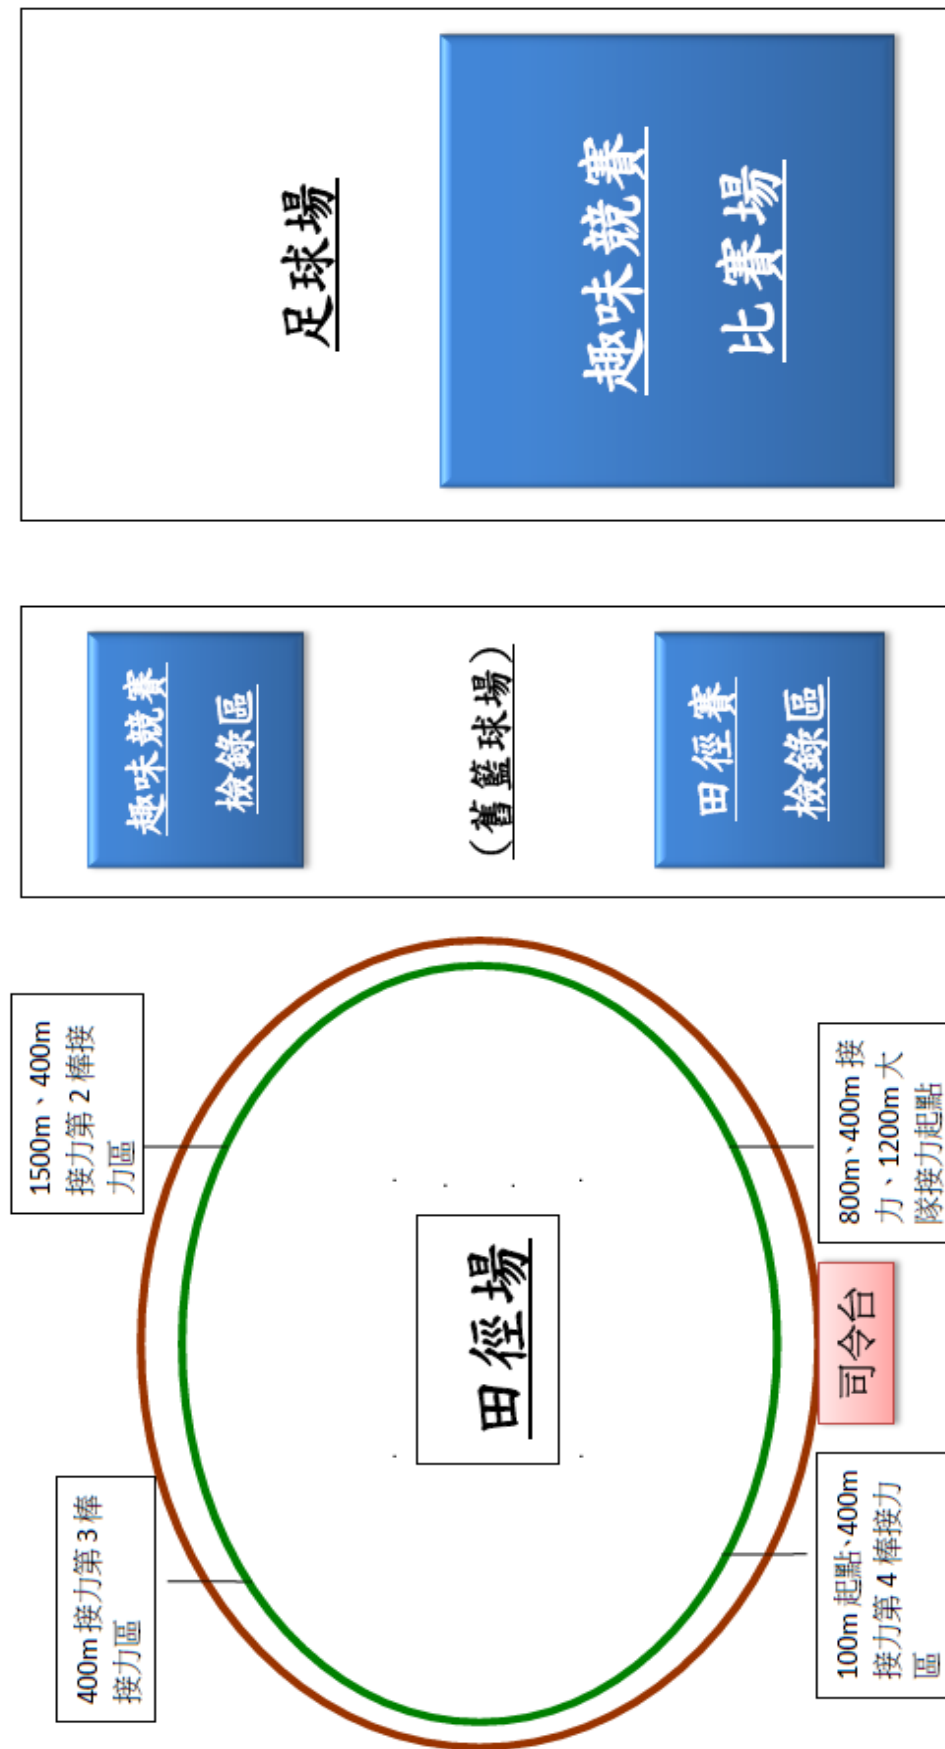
足球場

趣味競賽
比賽場

趣味競賽
檢錄區

（舊籃球場）

田徑賽
檢錄區

1500m、400m 接力第 2 棒接力區

800m、400m 接力、1200m 大隊接力起點

田徑場

司令台

400m 接力第 3 棒接力區

100m 起點、400m 接力第 4 棒接力區